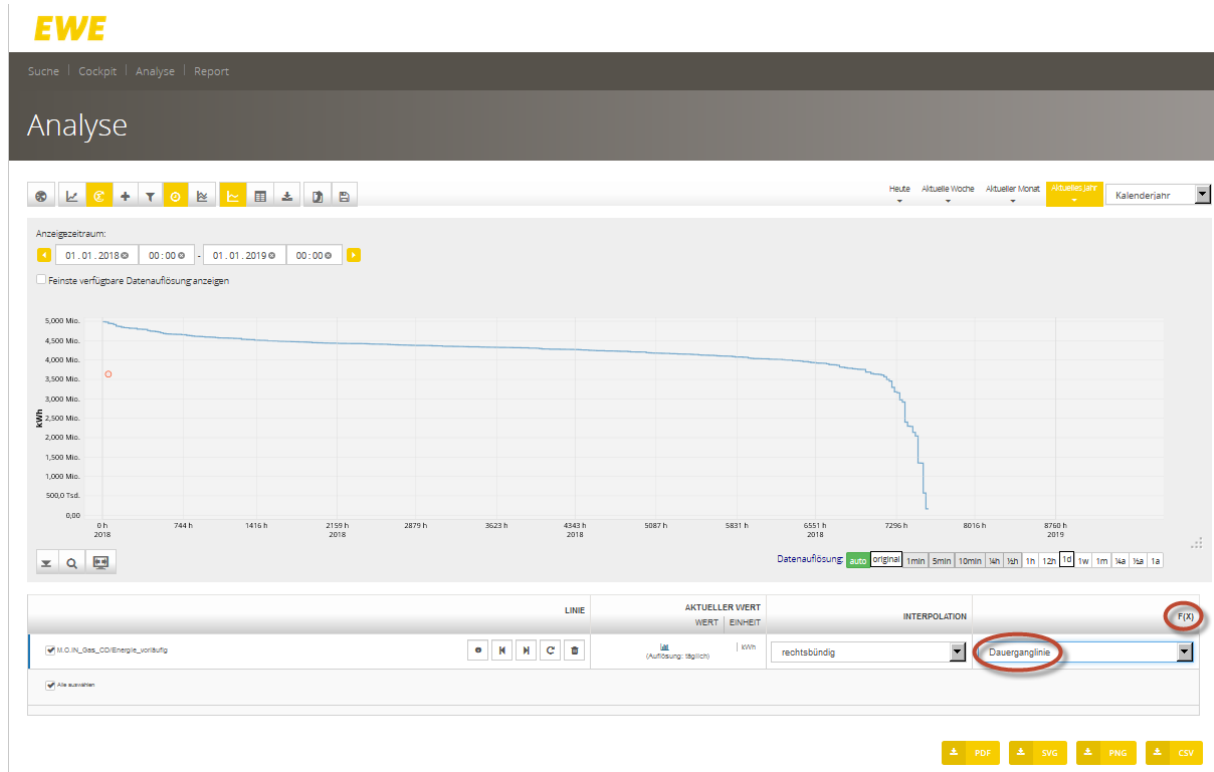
EWE

Suche | Cockpit | Analyse | Report

Analyse

Heute Aktuelle Woche Aktueller Monat Aktuelles Jahr Kalenderjahr

Anzeigezeitraum:
01.01.2018 00:00 - 01.01.2019 00:00

Feinste verfügbare Datenauflösung anzeigen

5.000 Mio.
4.500 Mio.
4.000 Mio.
3.500 Mio.
3.000 Mio.
2.500 Mio.
2.000 Mio.
1.500 Mio.
1.000 Mio.
500,0 Tsd.
0,00

kWh

0 h 2018 | 744 h | 1416 h | 2159 h 2018 | 2879 h | 3623 h | 4343 h 2018 | 5087 h | 5831 h | 6551 h 2018 | 7296 h | 8016 h | 8760 h 2019

Datenauflösung: auto original 1min 5min 10min ¼h ½h 1h 12h 1d 1w 1m ¼a ½a 1a

| LINIE | AKTUELLER WERT WERT EINHEIT | INTERPOLATION | F(X) |
|---|---|---|---|
| M.O.IN_Gas_CO/Energie_vorläufig | (Auflösung: täglich) kWh | rechtsbündig | Dauerganglinie |

Alle auswählen

PDF SVG PNG CSV